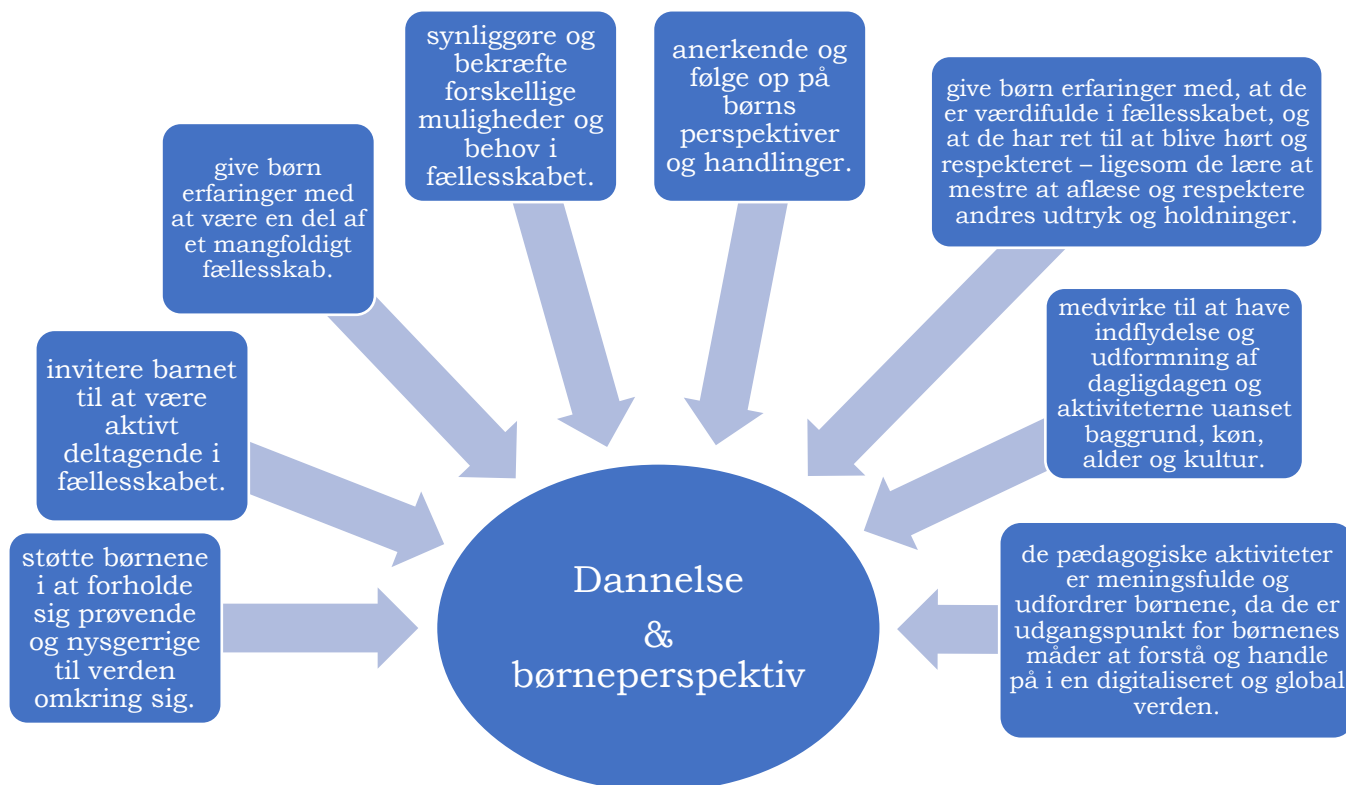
synliggøre og bekræfte forskellige muligheder og behov i fællesskabet.

anerkende og følge op på børns perspektiver og handlinger.

give børn erfaringer med at være en del af et mangfoldigt fællesskab.

give børn erfaringer med, at de er værdifulde i fællesskabet, og at de har ret til at blive hørt og respekteret – ligesom de lære at mestre at aflæse og respektere andres udtryk og holdninger.

invitere barnet til at være aktivt deltagende i fællesskabet.

medvirke til at have indflydelse og udformning af dagligdagen og aktiviteterne uanset baggrund, køn, alder og kultur.

støtte børnene i at forholde sig prøvende og nysgerrige til verden omkring sig.

Dannelse
&
børneperspektiv

de pædagogiske aktiviteter er meningsfulde og udfordrer børnene, da de er udgangspunkt for børnenes måder at forstå og handle på i en digitaliseret og global verden.